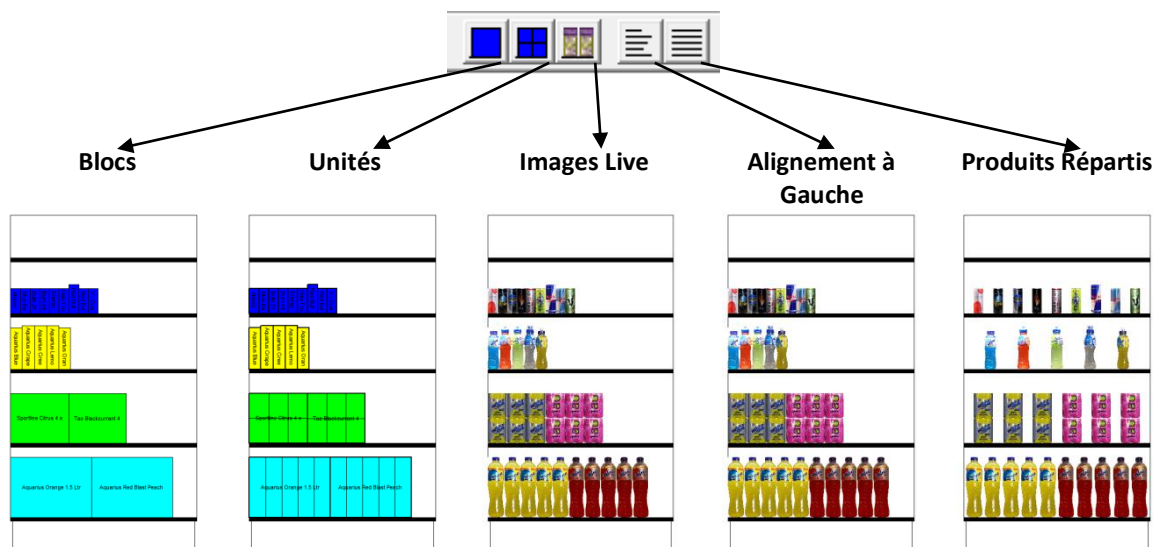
Blocs

Unités

Images Live

Alignement à Gauche

Produits Répartis

Aquarius Blue Aquarius Oran Aquarius Lemo Aquarius Oran

Sportline Citrus 4 x Tau Blackcurrant 4

Aquarius Orange 1.5 Ltr Aquarius Red Blast Peach

Sportline Citrus 4 x Tau Blackcurrant 4

Aquarius Orange 1.5 Ltr Aquarius Red Blast Peach